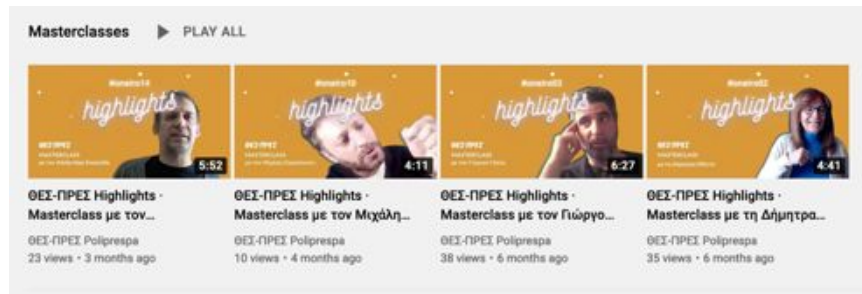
Masterclasses PLAY ALL

#onstro14
highlights
ΘΕΣ-ΠΡΕΣ
MASTERCLASS
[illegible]
5:52
ΘΕΣ-ΠΡΕΣ Highlights · Masterclass με τον...
ΘΕΣ-ΠΡΕΣ Polipresρa
23 views • 3 months ago

#onstro13
highlights
ΘΕΣ-ΠΡΕΣ
MASTERCLASS
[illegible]
4:11
ΘΕΣ-ΠΡΕΣ Highlights · Masterclass με τον Μιχάλη...
ΘΕΣ-ΠΡΕΣ Polipresρa
10 views • 4 months ago

#onstro03
highlights
ΘΕΣ-ΠΡΕΣ
MASTERCLASS
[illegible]
6:27
ΘΕΣ-ΠΡΕΣ Highlights · Masterclass με τον Γιώργο...
ΘΕΣ-ΠΡΕΣ Polipresρa
38 views • 6 months ago

#onstro02
highlights
ΘΕΣ-ΠΡΕΣ
MASTERCLASS
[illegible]
4:41
ΘΕΣ-ΠΡΕΣ Highlights · Masterclass με τη Δήμητρα...
ΘΕΣ-ΠΡΕΣ Polipresρa
35 views • 6 months ago